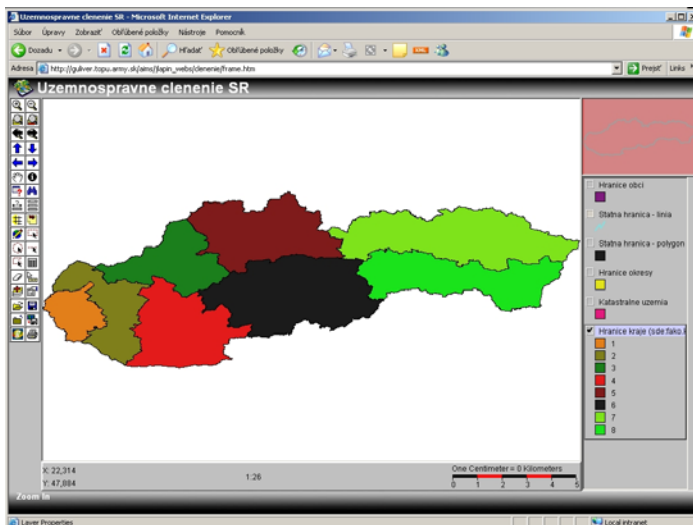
Uzemnospravne clenenie SR - Microsoft Internet Explorer

Súbor Úpravy Zobraziť Obľúbené položky Nástroje Pomocník

Dozadu Hľadať Obľúbené položky

Adresa http://guliver.topu.army.sk/aims/jlapin_webs/clenenie/frame.htm

Prejsť Links

Uzemnospravne clenenie SR

Hranice obci

Statna hranica - linia

Statna hranica - polygon

Hranice okresy

Katastralne uzemia

Hranice kraje (sde.fako.l

1
2
3
4
5
6
7
8

X: 22,314
Y: 47,884

1:26

One Centimeter = 0 Kilometers

0 1 2 3 4 5

Zoom In

Layer Properties

Local intranet